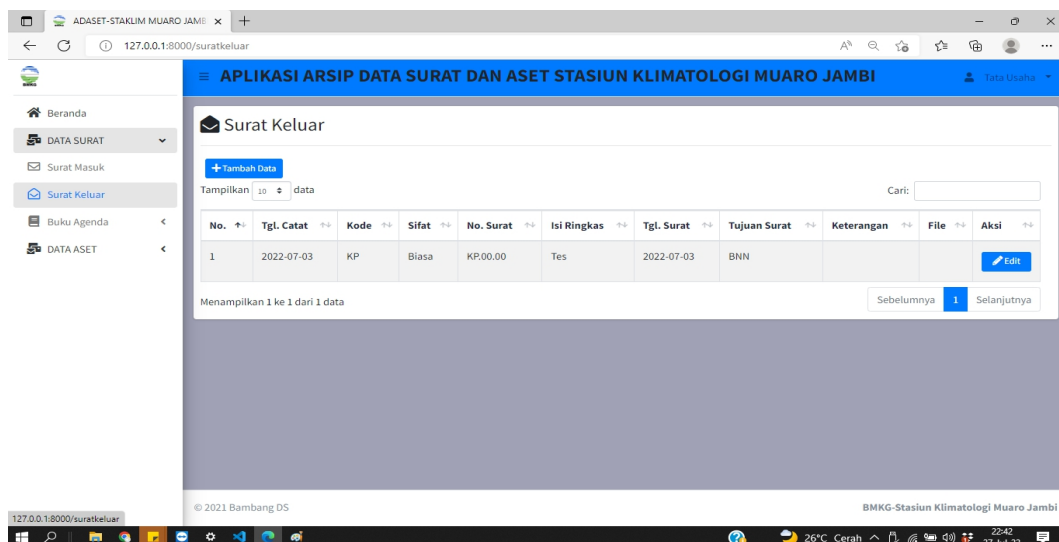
ADASET-STAKLIM MUARO JAMB ×
127.0.0.1:8000/suratkeluar

≡ APLIKASI ARSIP DATA SURAT DAN ASET STASIUN KLIMATOLOGI MUARO JAMBI

Tata Usaha

Beranda
DATA SURAT
Surat Masuk
Surat Keluar
Buku Agenda
DATA ASET

Surat Keluar

+ Tambah Data

Tampilkan 10 data

Cari:

| No. | Tgl. Catat | Kode | Sifat | No. Surat | Isi Ringkas | Tgl. Surat | Tujuan Surat | Keterangan | File | Aksi |
|---|---|---|---|---|---|---|---|---|---|---|
| 1 | 2022-07-03 | KP | Biasa | KP.00.00 | Tes | 2022-07-03 | BNN | | | Edit |

Menampilkan 1 ke 1 dari 1 data

Sebelumnya 1 Selanjutnya

© 2021 Bambang DS

BMKG-Stasiun Klimatologi Muaro Jambi

127.0.0.1:8000/suratkeluar

26°C Cerah 22:42